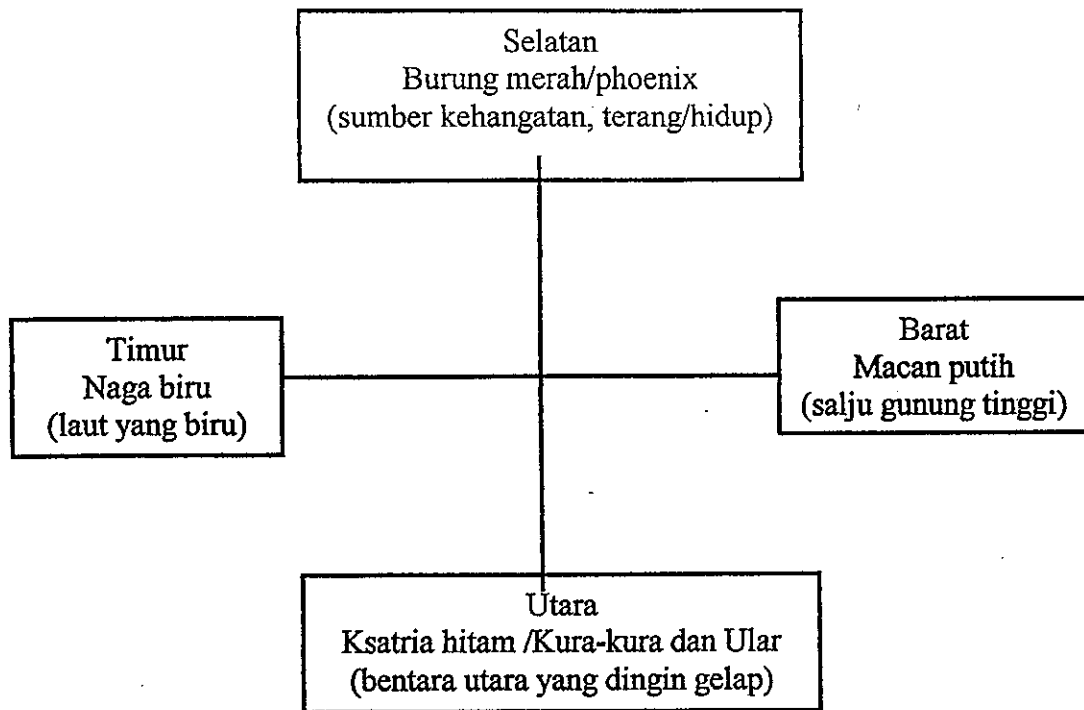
Selatan
Burung merah/phoenix
(sumber kehangatan, terang/hidup)

Timur
Naga biru
(laut yang biru)

Barat
Macan putih
(salju gunung tinggi)

Utara
Ksatria hitam /Kura-kura dan Ular
(bentara utara yang dingin gelap)